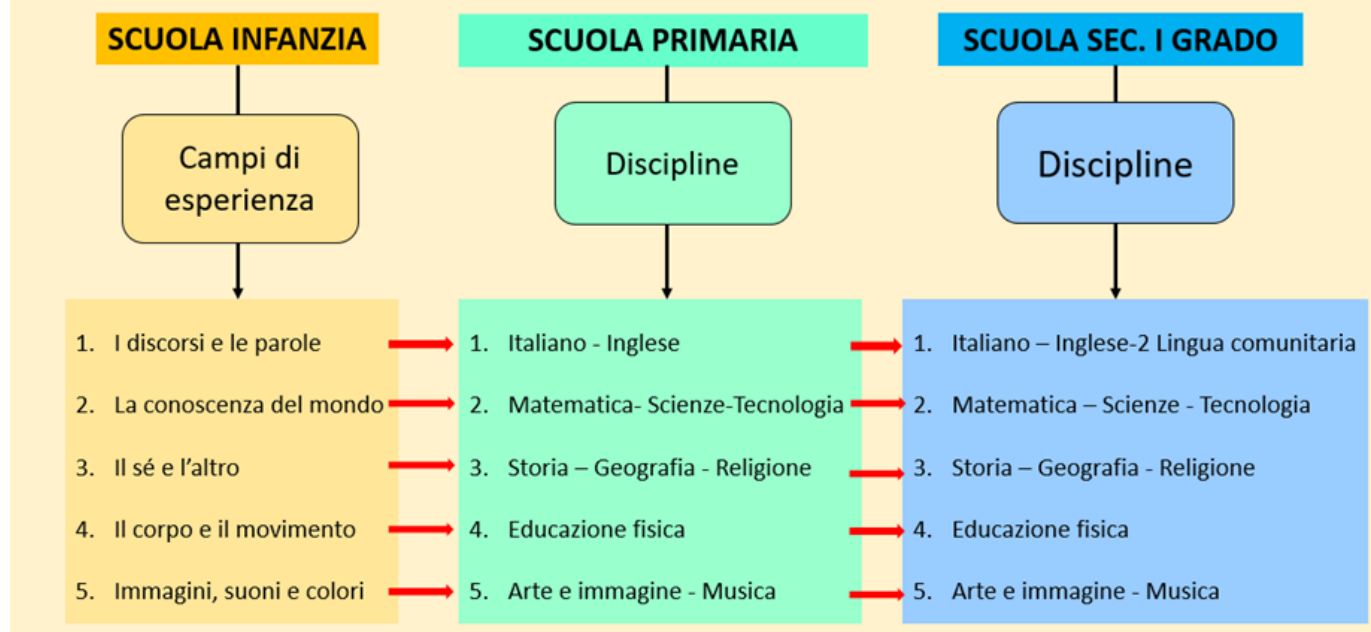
SCUOLA INFANZIA

Campi di esperienza

1. I discorsi e le parole
2. La conoscenza del mondo
3. Il sé e l’altro
4. Il corpo e il movimento
5. Immagini, suoni e colori

SCUOLA PRIMARIA

Discipline

1. Italiano - Inglese
2. Matematica- Scienze-Tecnologia
3. Storia – Geografia - Religione
4. Educazione fisica
5. Arte e immagine - Musica

SCUOLA SEC. I GRADO

Discipline

1. Italiano – Inglese-2 Lingua comunitaria
2. Matematica – Scienze - Tecnologia
3. Storia – Geografia - Religione
4. Educazione fisica
5. Arte e immagine - Musica